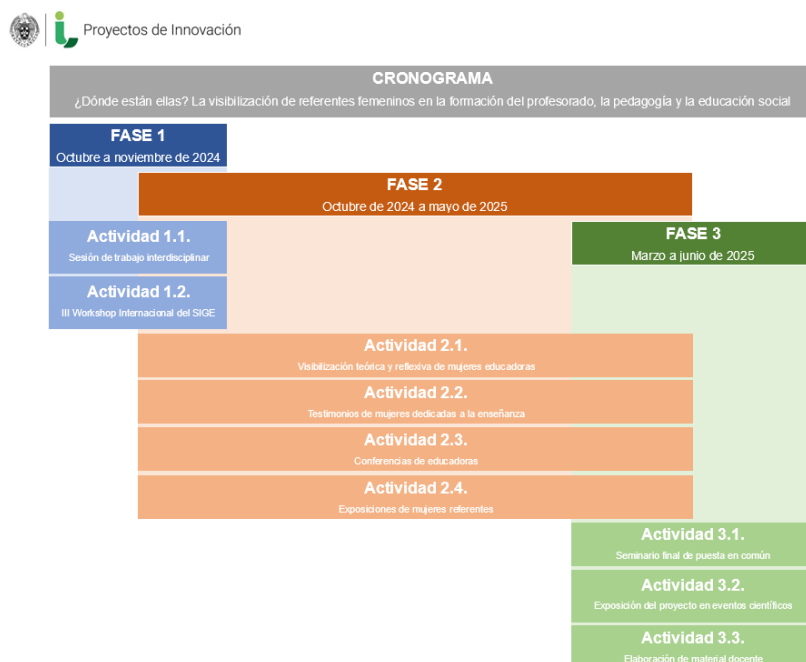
Proyectos de Innovación

CRONOGRAMA

¿Dónde están ellas? La visibilización de referentes femeninos en la formación del profesorado, la pedagogía y la educación social

FASE 1
Octubre a noviembre de 2024

FASE 2
Octubre de 2024 a mayo de 2025

FASE 3
Marzo a junio de 2025

Actividad 1.1.
Sesión de trabajo interdisciplinar

Actividad 1.2.
III Workshop Internacional del SIGE

Actividad 2.1.
Visibilización teórica y reflexiva de mujeres educadoras

Actividad 2.2.
Testimonios de mujeres dedicadas a la enseñanza

Actividad 2.3.
Conferencias de educadoras

Actividad 2.4.
Exposiciones de mujeres referentes

Actividad 3.1.
Seminario final de puesta en común

Actividad 3.2.
Exposición del proyecto en eventos científicos

Actividad 3.3.
Elaboración de material docente